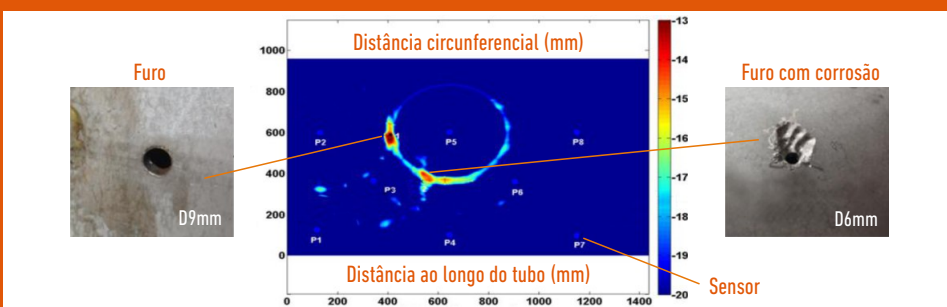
Furo

D9mm

Distância circunferencial (mm)

1000
800
600
400
200
0

P2
P5
P8
P3
P6
P1
P4
P7

Distância ao longo do tubo (mm)

0 200 400 600 800 1000 1200 1400

-13
-14
-15
-16
-17
-18
-19
-20

Furo com corrosão

D6mm

Sensor